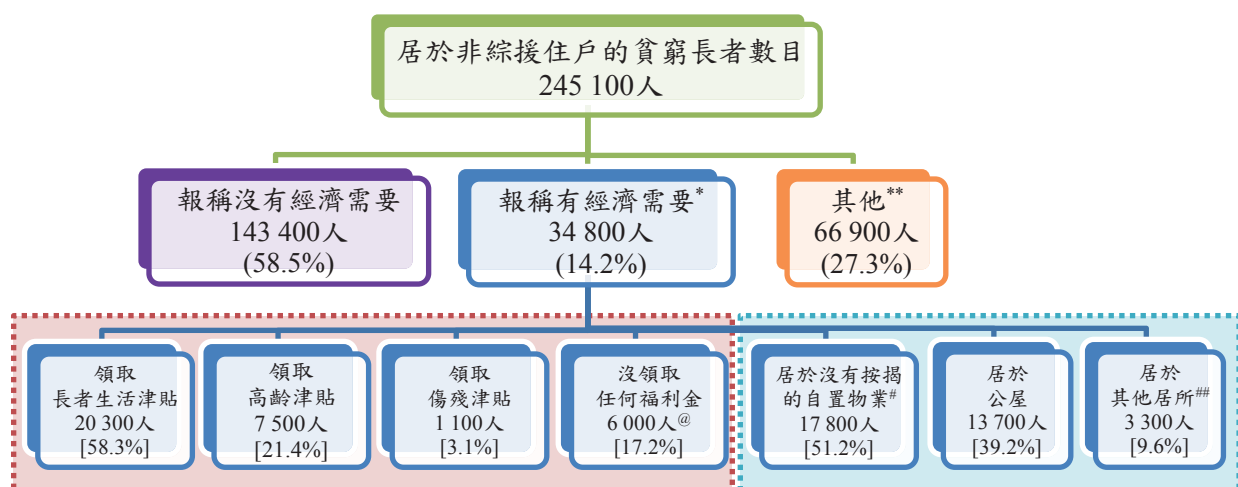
居於非綜援住戶的貧窮長者數目
245 100人

報稱沒有經濟需要
143 400人
(58.5%)

報稱有經濟需要*
34 800人
(14.2%)

其他**
66 900人
(27.3%)

領取
長者生活津貼
20 300人
[58.3%]

領取
高齡津貼
7 500人
[21.4%]

領取
傷殘津貼
1 100人
[3.1%]

沒領取
任何福利金
6 000人@
[17.2%]

居於沒有按揭
的自置物業#
17 800人
[51.2%]

居於
公屋
13 700人
[39.2%]

居於
其他居所##
3 300人
[9.6%]